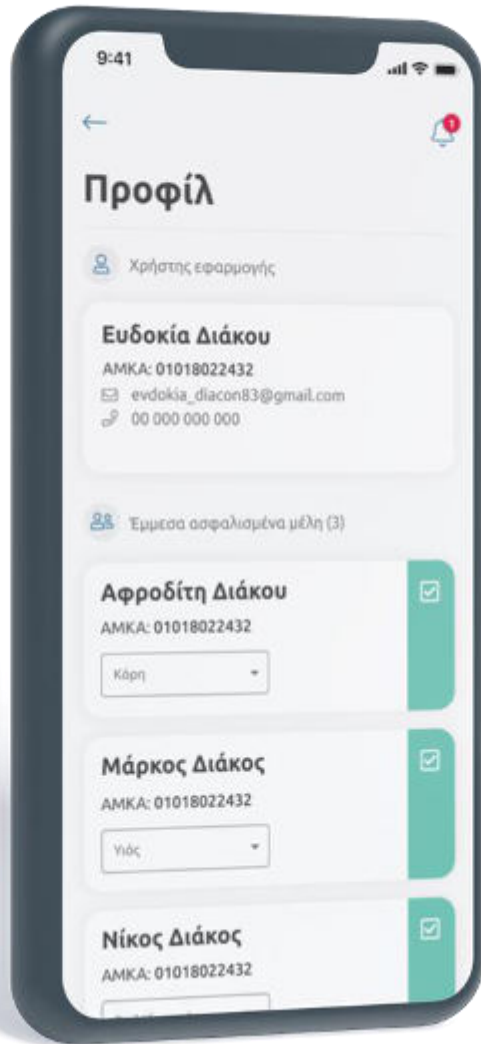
9:41

Προφίλ

Χρήστης εφαρμογής

Ευδοκία Διάκου
AMKA: 01018022432
evdokia_diacon83@gmail.com
00 000 000 000

Έμμεσα ασφαλισμένα μέλη (3)

Αφροδίτη Διάκου
AMKA: 01018022432
Κόρη

Μάρκος Διάκος
AMKA: 01018022432
Υιός

Νίκος Διάκος
AMKA: 01018022432